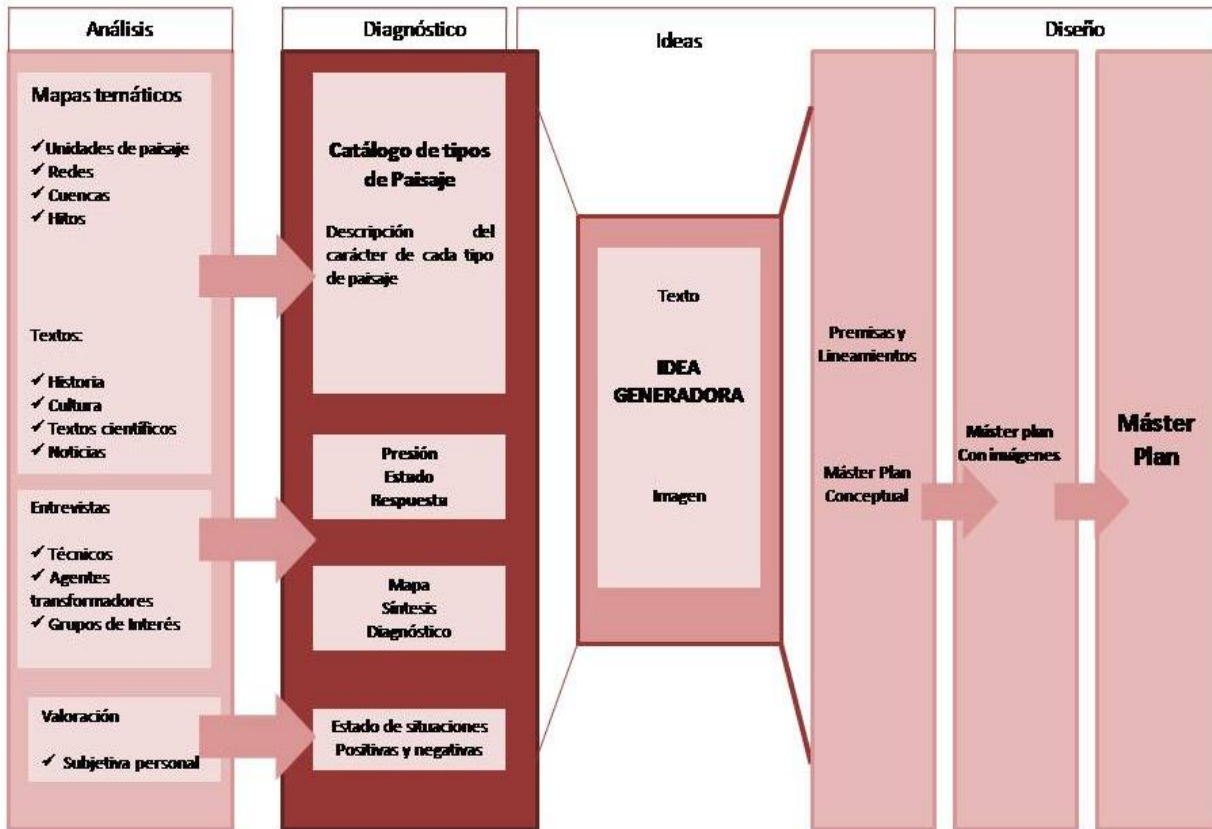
Análisis

Mapas temáticos

✓ Unidades de paisaje
✓ Redes
✓ Cuencas
✓ Hitos

Textos:

✓ Historia
✓ Cultura
✓ Textos científicos
✓ Noticias

Entrevistas

✓ Técnicos
✓ Agentes transformadores
✓ Grupos de Interés

Valoración

✓ Subjetiva personal

Diagnóstico

Catálogo de tipos de Paisaje

Descripción del carácter de cada tipo de paisaje

Presión
Estado
Respuesta

Mapa
Síntesis
Diagnóstico

Estado de situaciones
Positivas y negativas

Ideas

Texto

IDEA GENERADORA

Imagen

Diseño

Premisas y Lineamientos

Máster Plan Conceptual

Máster plan Con imágenes

Máster Plan